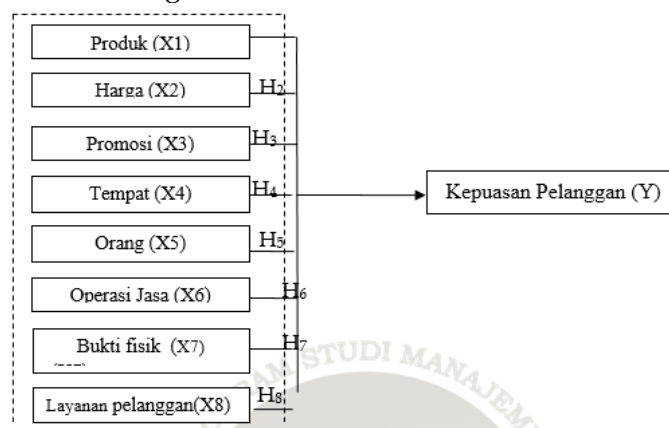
Produk (X1)

Harga (X2)

H$_2$

Promosi (X3)

H$_3$

Tempat (X4)

H$_4$

Kepuasan Pelanggan (Y)

Orang (X5)

H$_5$

Operasi Jasa (X6)

H$_6$

Bukti fisik (X7)

H$_7$

Layanan pelanggan(X8)

H$_8$

STUDI MANAJE